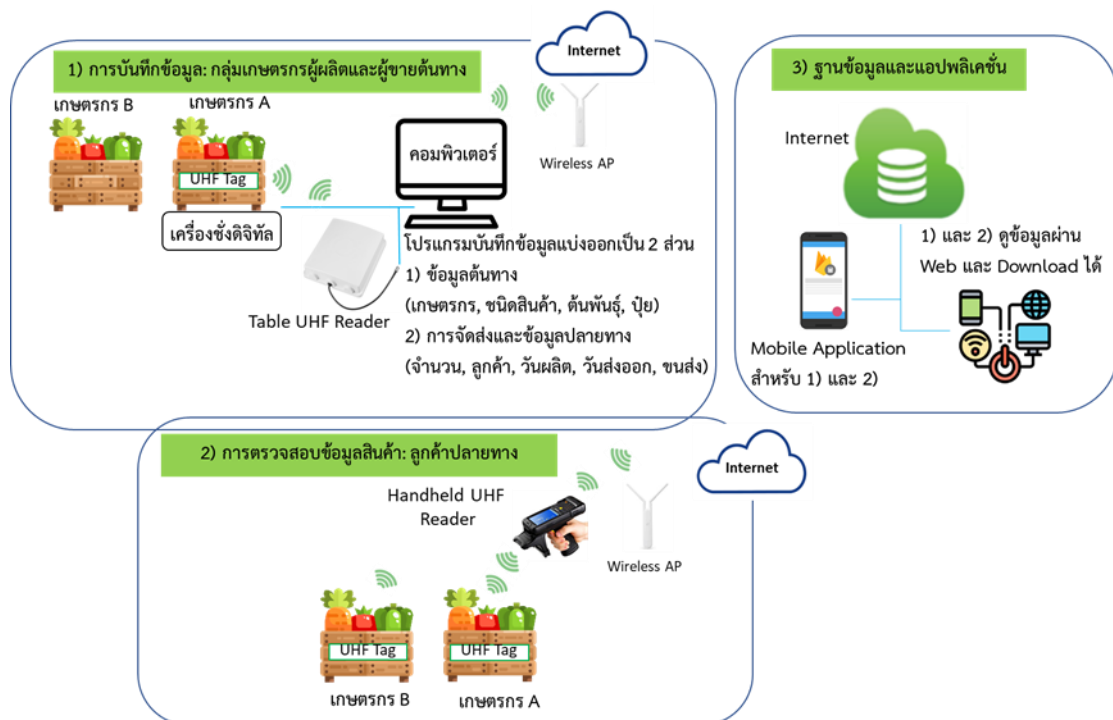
Internet

1) การบันทึกข้อมูล: กลุ่มเกษตรกรผู้ผลิตและผู้ขายต้นทาง

เกษตรกร B

เกษตรกร A

UHF Tag

เครื่องชั่งดิจิทัล

คอมพิวเตอร์

Wireless AP

Table UHF Reader

โปรแกรมบันทึกข้อมูลแบ่งออกเป็น 2 ส่วน
1) ข้อมูลต้นทาง
(เกษตรกร, ชนิดสินค้า, ต้นพันธุ์, ปุ๋ย)
2) การจัดส่งและข้อมูลปลายทาง
(จำนวน, ลูกค้า, วันผลิต, วันส่งออก, ขนส่ง)

3) ฐานข้อมูลและแอปพลิเคชั่น

Internet

1) และ 2) ดูข้อมูลผ่าน Web และ Download ได้

Mobile Application
สำหรับ 1) และ 2)

2) การตรวจสอบข้อมูลสินค้า: ลูกค้าปลายทาง

Internet

Handheld UHF Reader

Wireless AP

UHF Tag

UHF Tag

เกษตรกร B

เกษตรกร A